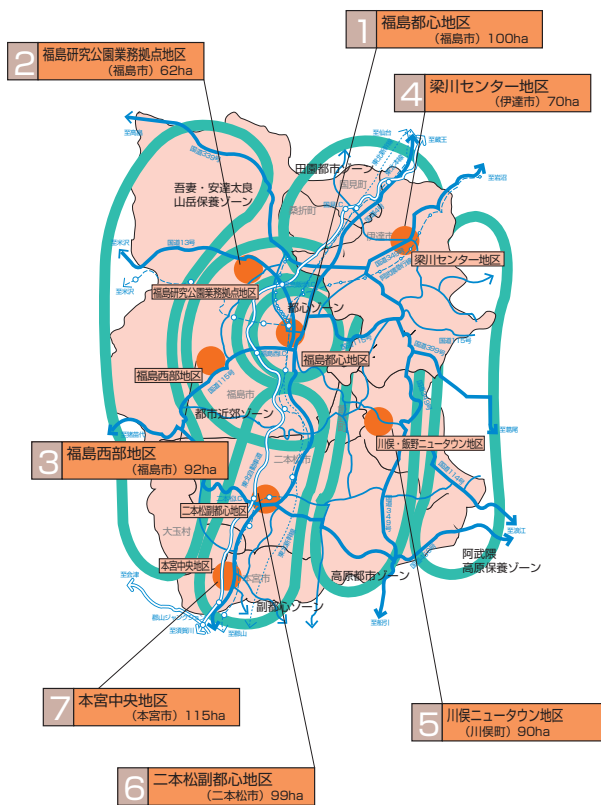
1 福島都心地区
（福島市）100ha

2 福島研究公園業務拠点地区
（福島市）62ha

4 梁川センター地区
（伊達市）70ha

田園都市ゾーン

吾妻・安達太良山岳保養ゾーン

梁川センター地区

福島研究公園業務拠点地区

都心ゾーン

福島都心地区

福島西部地区

都市近郊ゾーン

川俣・飯野ニュータウン地区

3 福島西部地区
（福島市）92ha

二本松副都心地区

大玉村

本宮中央地区

本宮市

副都心ゾーン

高原都市ゾーン

阿武隈高原保養ゾーン

伊達市

福島市

二本松市

7 本宮中央地区
（本宮市）115ha

5 川俣ニュータウン地区
（川俣町）90ha

6 二本松副都心地区
（二本松市）99ha